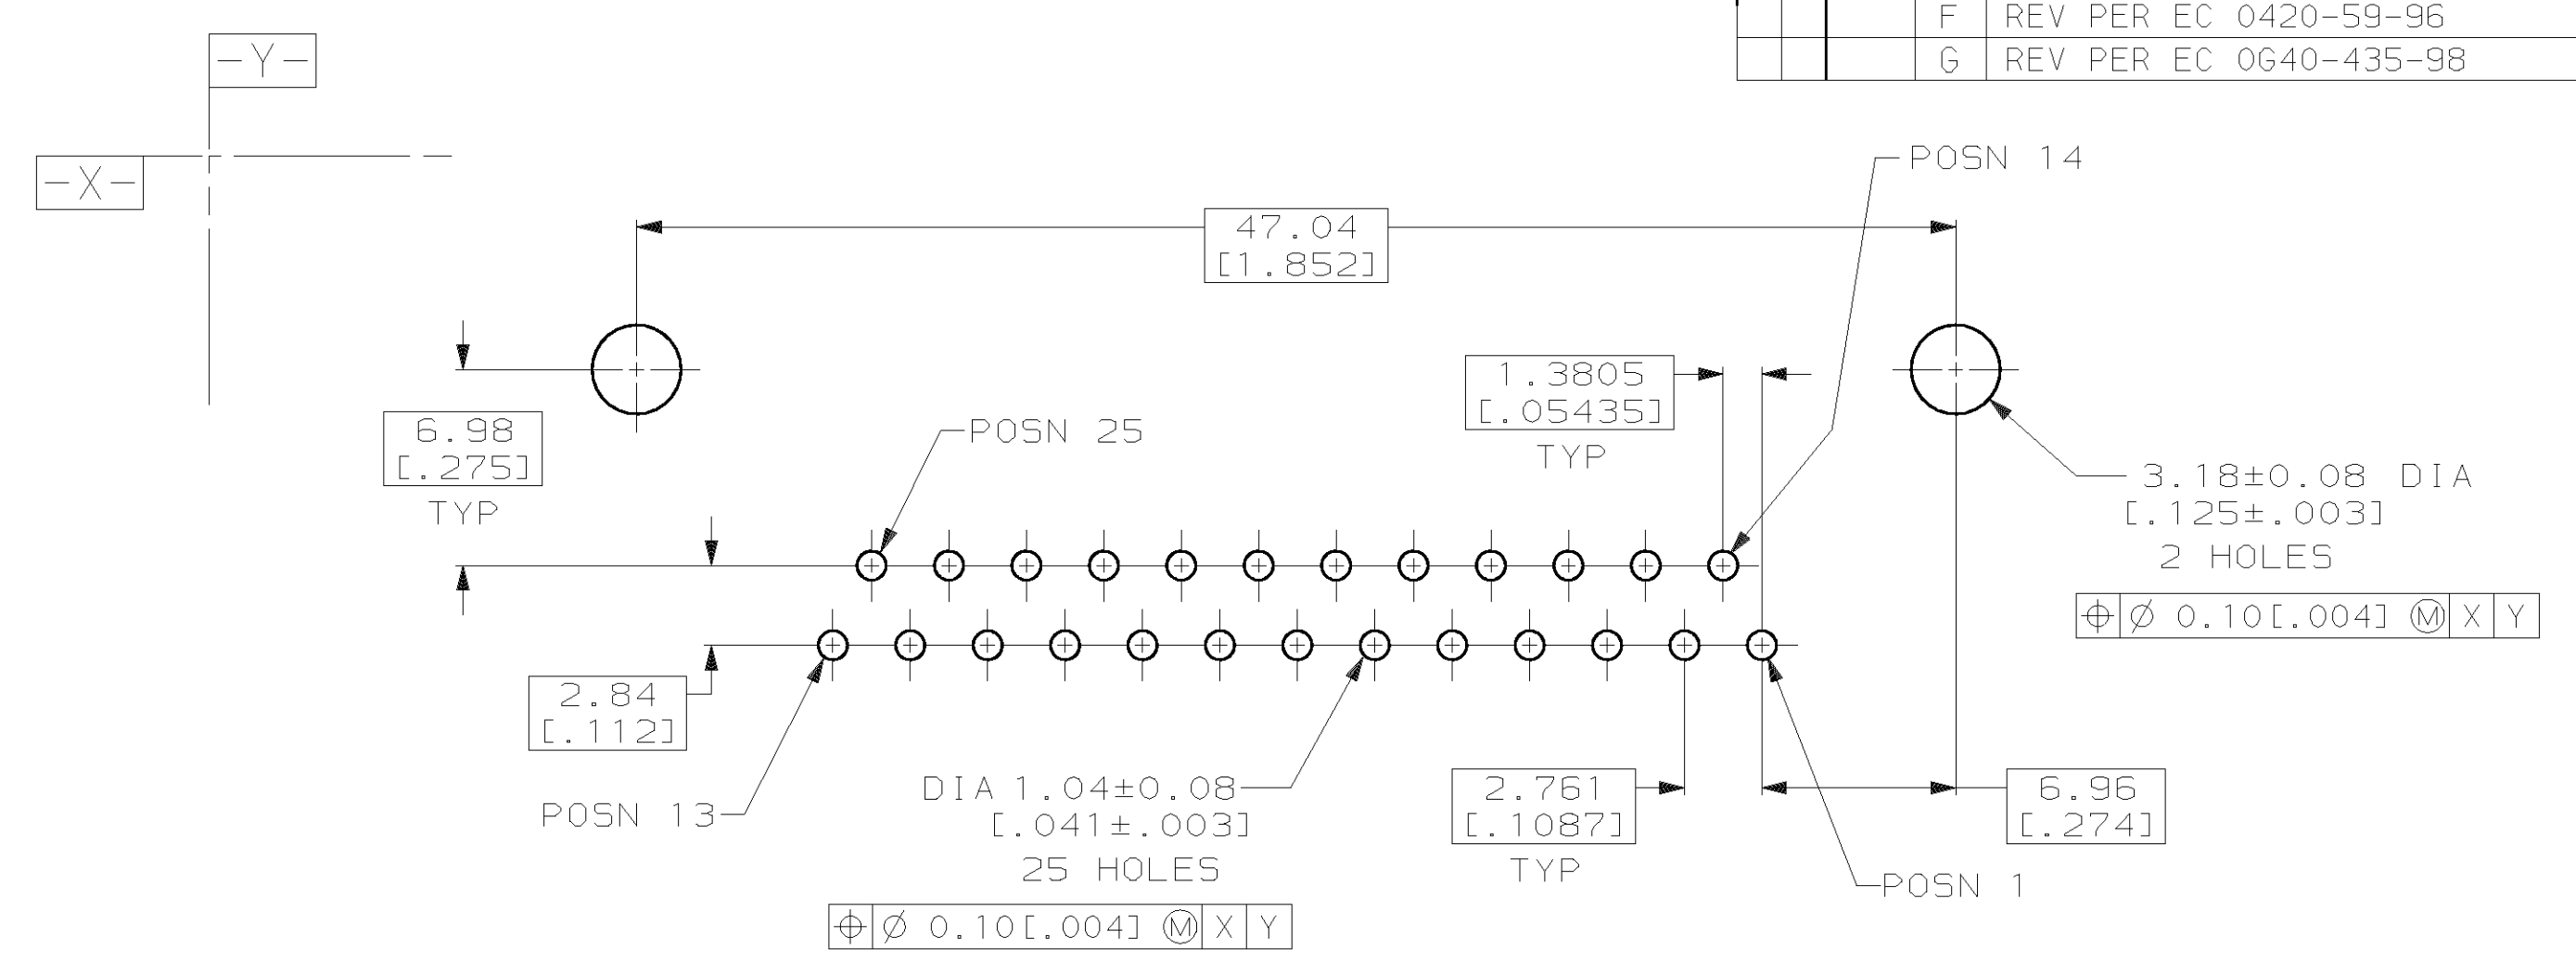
| F | REV PER EC 0420-59-96 |
|---|---|
| G | REV PER EC 0G40-435-98 |

-Y-

-X-

POSN 14

47.04
[1.852]

1.3805
[.05435]
TYP

6.98
[.275]
TYP

POSN 25

3.18±0.08 DIA
[.125±.003]
2 HOLES

| $\oplus$ | Ø 0.10[.004] Ⓜ | X | Y |
|---|---|---|---|

2.84
[.112]

POSN 13

DIA 1.04±0.08
[.041±.003]
25 HOLES

| $\oplus$ | Ø 0.10[.004] Ⓜ | X | Y |
|---|---|---|---|

2.761
[.1087]
TYP

6.96
[.274]

POSN 1